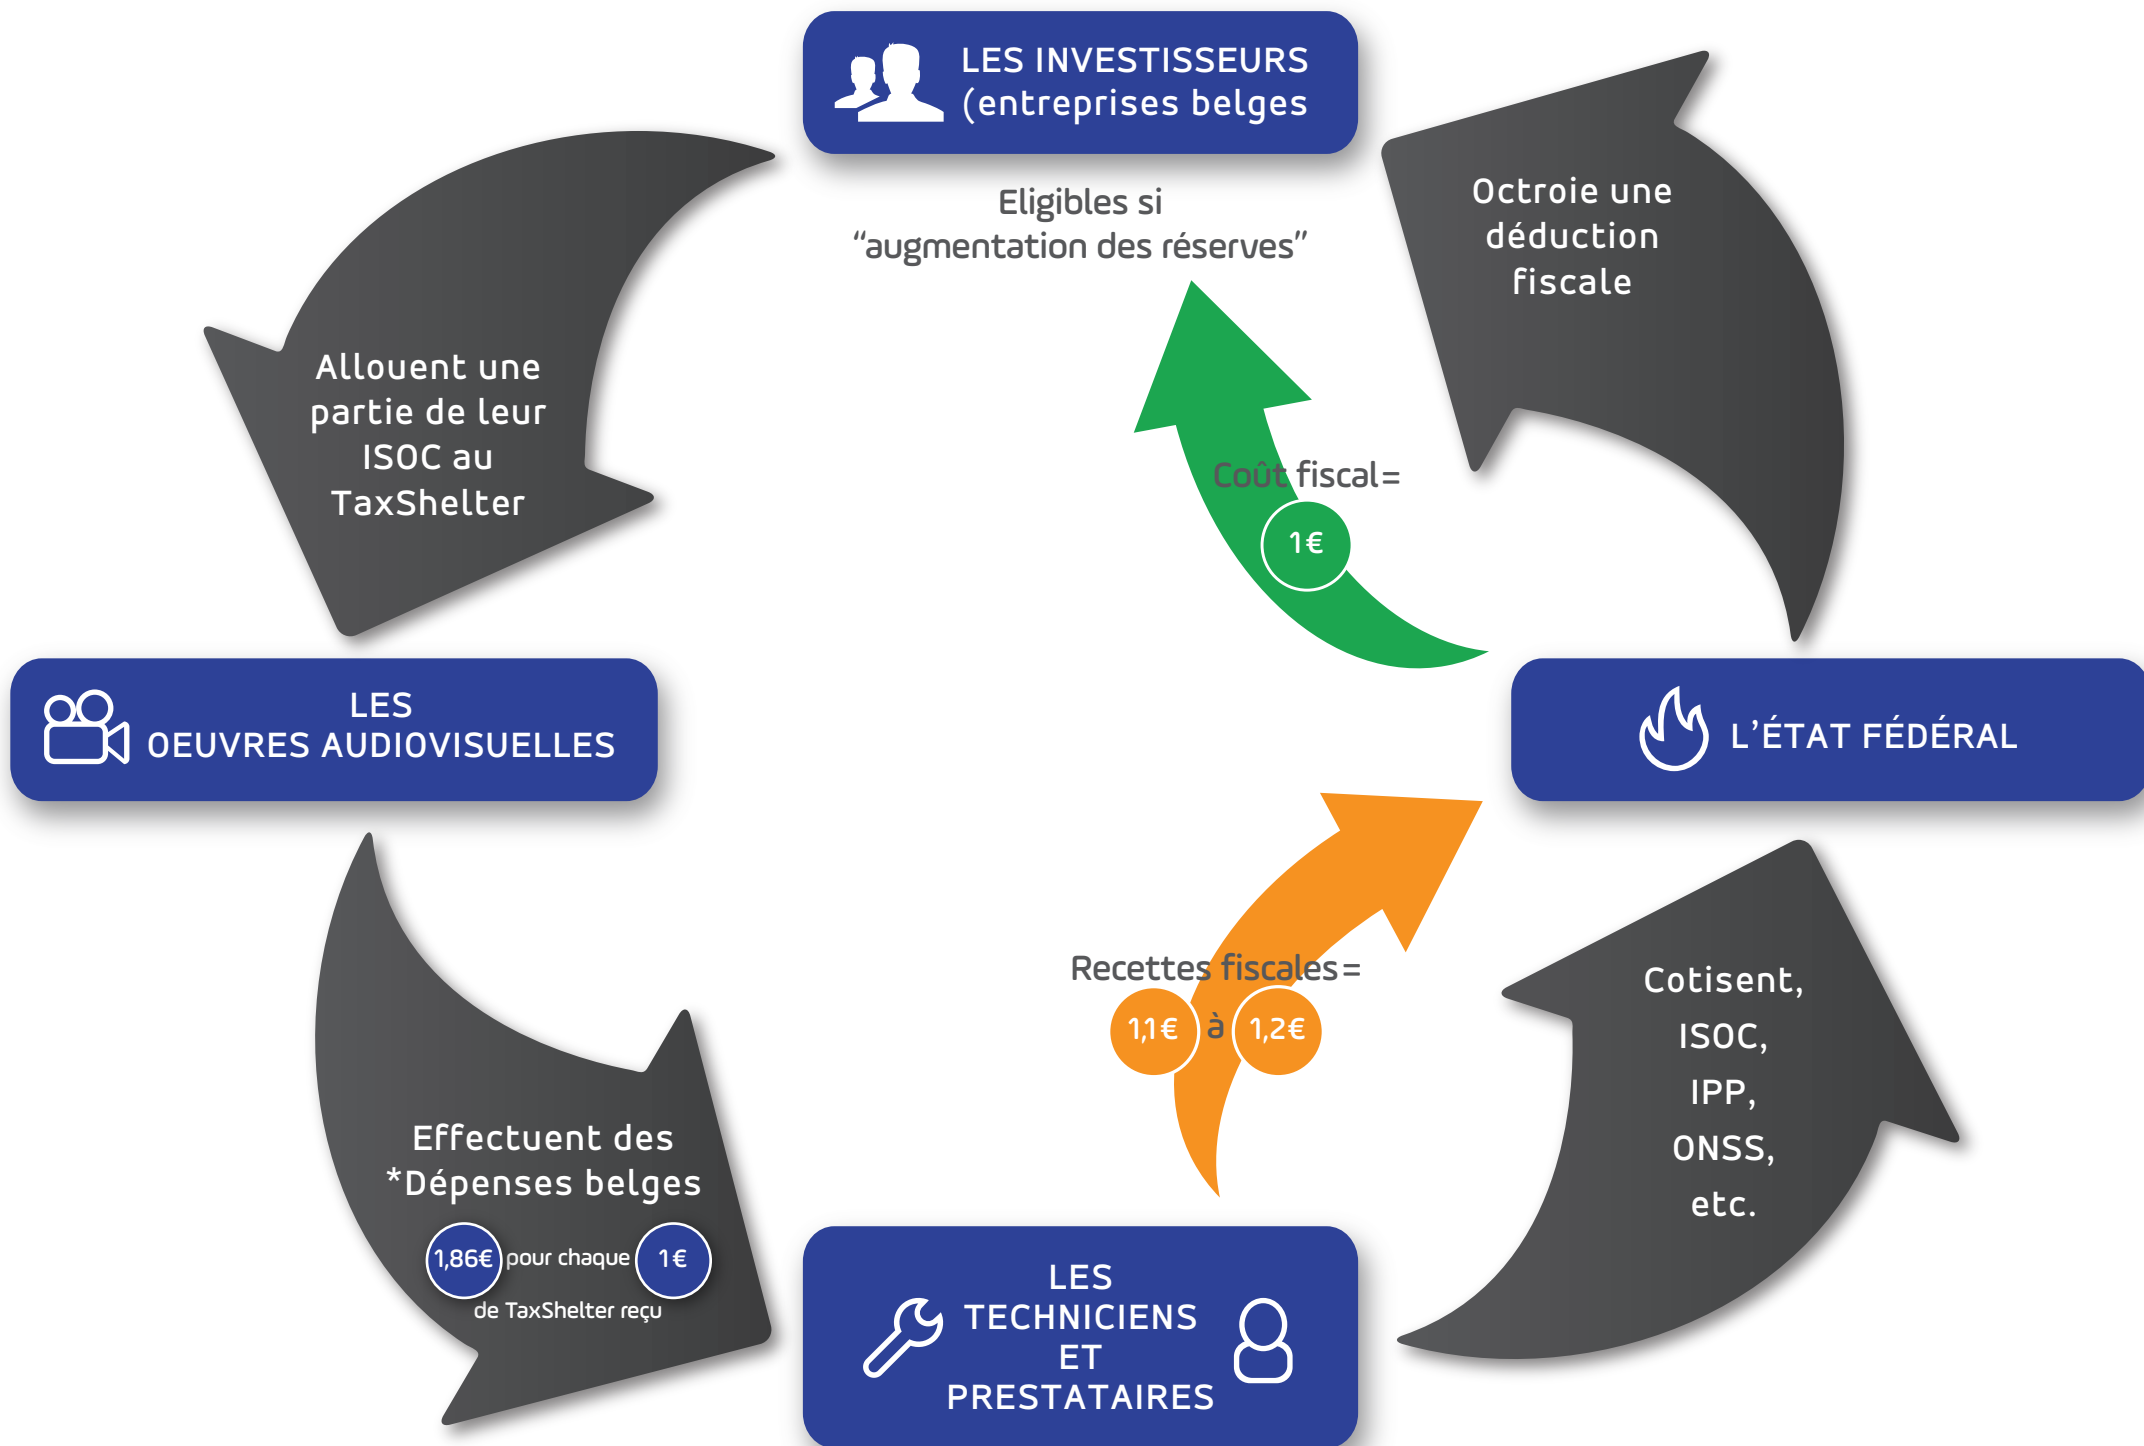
LES INVESTISSEURS (entreprises belges

Eligibles si “augmentation des réserves”

Octroie une déduction fiscale

Allouent une partie de leur ISOC au TaxShelter

Coût fiscal=

1€

LES OEUVRES AUDIOVISUELLES

L’ÉTAT FÉDÉRAL

Recettes fiscales=

1,1€ à 1,2€

Cotisent, ISOC, IPP, ONSS, etc.

Effectuent des *Dépenses belges

1,86€ pour chaque 1€ de TaxShelter reçu

LES TECHNICIENS ET PRESTATAIRES